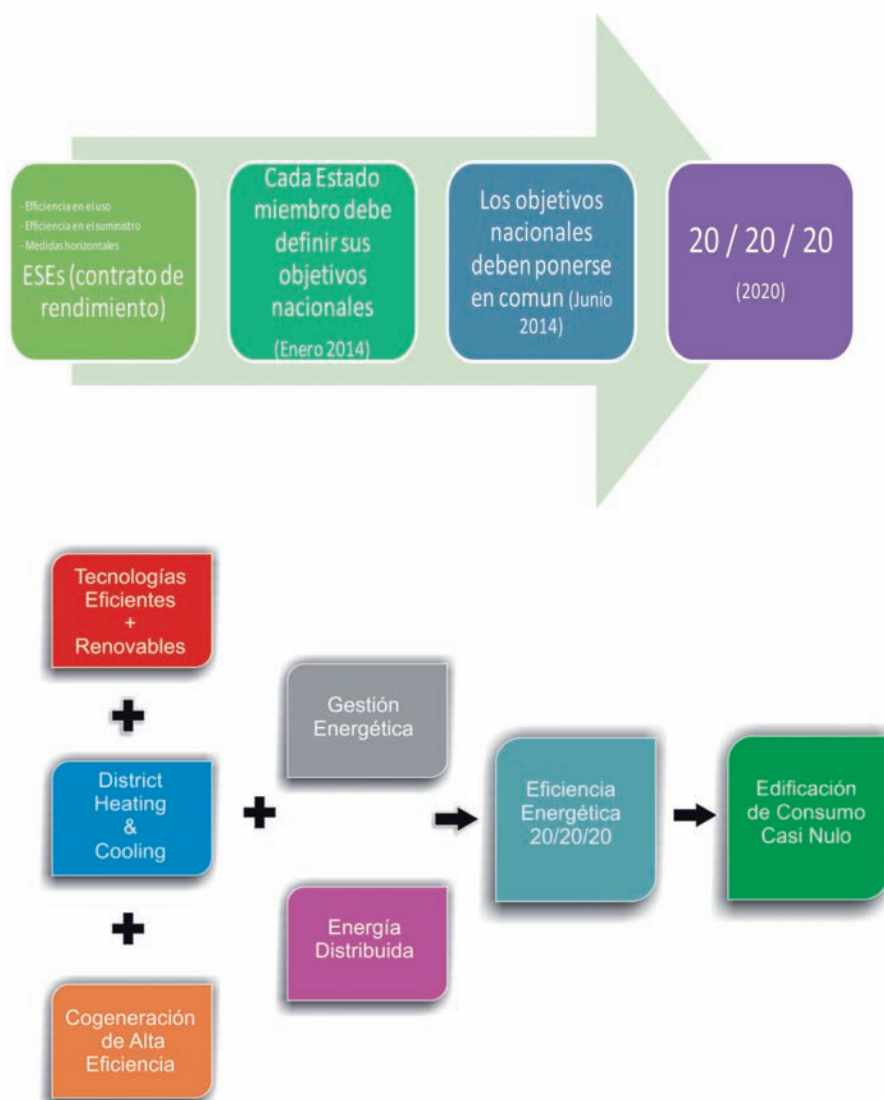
- Eficiencia en el uso
- Eficiencia en el suministro
- Medidas horizontales
ESEs (contrato de rendimiento)

Cada Estado miembro debe definir sus objetivos nacionales (Enero 2014)

Los objetivos nacionales deben ponerse en comun (Junio 2014)

20 / 20 / 20 (2020)

Tecnologías Eficientes + Renovables

+

District Heating & Cooling

+

Cogeneración de Alta Eficiencia

+

Gestión Energética

Energía Distribuida

Eficiencia Energética 20/20/20

Edificación de Consumo Casi Nulo